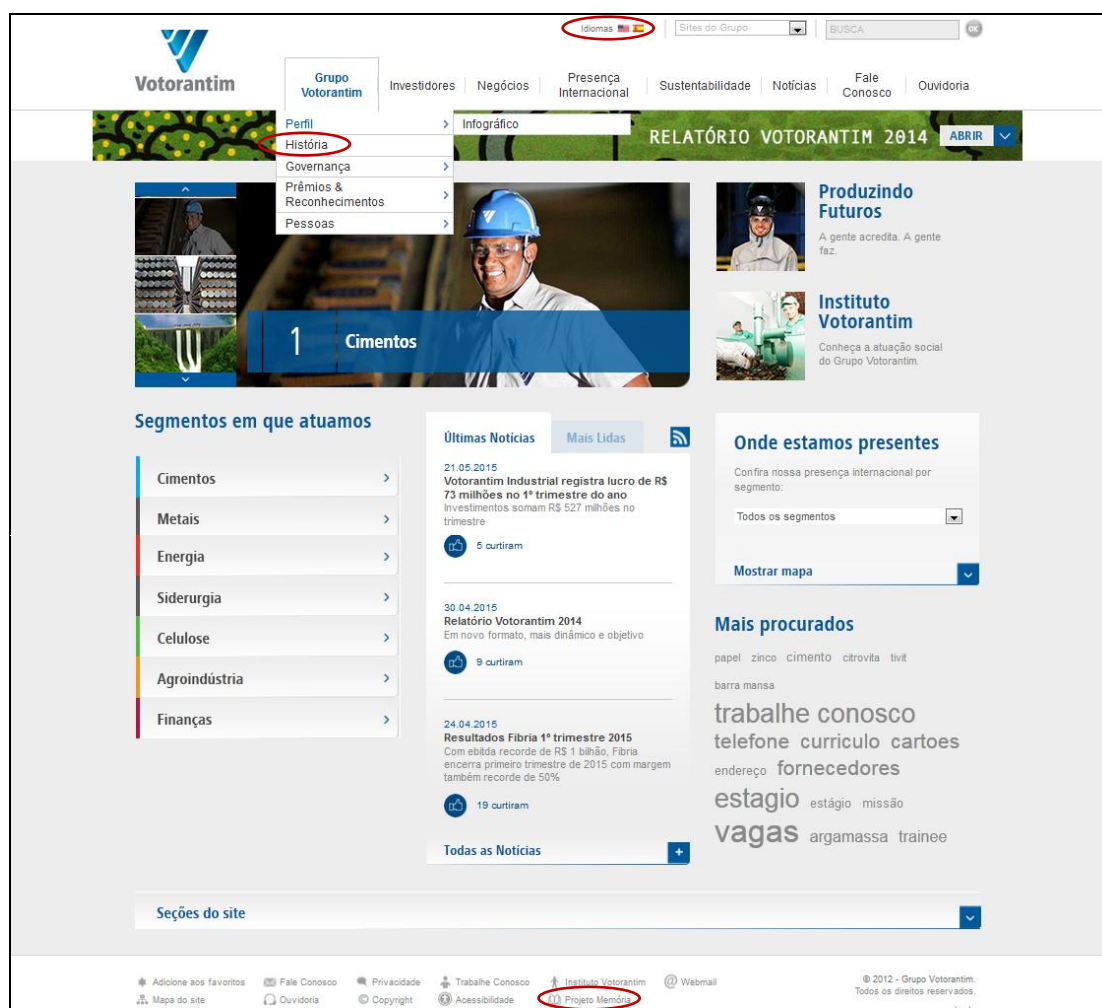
Idiomas

Sites do Grupo

BUSCA

OK

Votorantim

Grupo Votorantim | Investidores | Negócios | Presença Internacional | Sustentabilidade | Notícias | Fale Conosco | Ouvidoria

Perfil
História
Governança
Prêmios & Reconhecimentos
Pessoas

Infográfico

RELATÓRIO VOTORANTIM 2014 ABRIR

1 Cimentos

Produzindo Futuros
A gente acredita. A gente faz.

Instituto Votorantim
Conheça a atuação social do Grupo Votorantim.

Segmentos em que atuamos

Cimentos
Metais
Energia
Siderurgia
Celulose
Agroindústria
Finanças

Últimas Notícias | Mais Lidas

21.05.2015
Votorantim Industrial registra lucro de R$ 73 milhões no 1º trimestre do ano
Investimentos somam R$ 527 milhões no trimestre
5 curtiram

30.04.2015
Relatório Votorantim 2014
Em novo formato, mais dinâmico e objetivo
9 curtiram

24.04.2015
Resultados Fibria 1º trimestre 2015
Com ebitda recorde de R$ 1 bilhão, Fibria encerra primeiro trimestre de 2015 com margem também recorde de 50%
19 curtiram

Todas as Notícias +

Onde estamos presentes
Confira nossa presença internacional por segmento:
Todos os segmentos
Mostrar mapa

Mais procurados
papel zinco cimento citrovita tivit barra mansa trabalhe conosco telefone curriculo cartoes endereço fornecedores estagio estágio missão vagas argamassa trainee

Seções do site

Adicione aos favoritos | Fale Conosco | Privacidade | Trabalhe Conosco | Instituto Votorantim | Webmail
Mapa do site | Ouvidoria | Copyright | Acessibilidade | Projeto Memória

© 2012 - Grupo Votorantim.
Todos os direitos reservados.